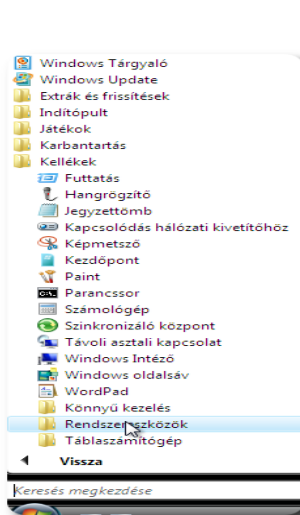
Windows Tárgyaló
Windows Update
Extrák és frissítések
Indítópult
Játékok
Karbantartás
Kellékek
Futtatás
Hangrögzítő
Jegyzettömb
Kapcsolódás hálózati kivetítőhöz
Képmetsző
Kezdőpont
Paint
Parancssor
Számológép
Szinkronizáló központ
Távoli asztali kapcsolat
Windows Intéző
Windows oldalsáv
WordPad
Könnyű kezelés
Rendszereszközök
Táblaszámítógép
Vissza
Keresés megkezdése